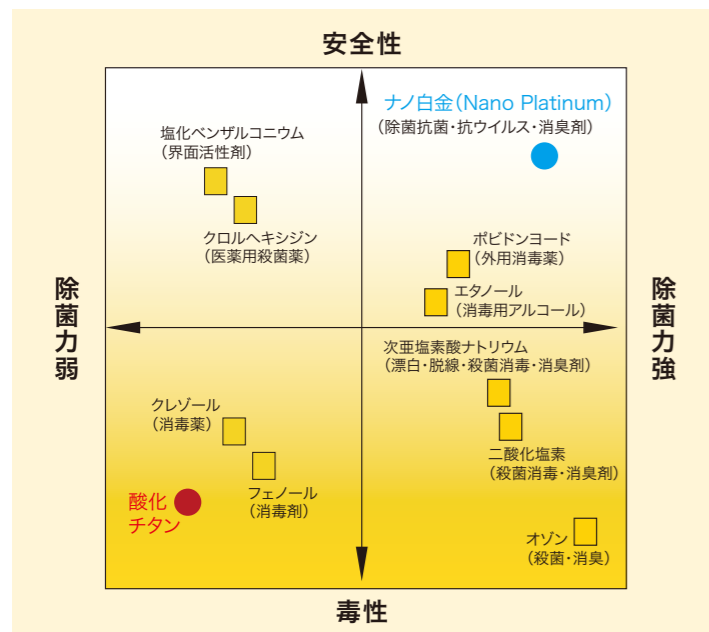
安全性

除菌力弱

除菌力強

毒性

ナノ白金(Nano Platinum)
(除菌抗菌・抗ウイルス・消臭剤)

塩化ベンザルコニウム
(界面活性剤)

クロルヘキシジン
(医薬用殺菌薬)

ポビドンヨード
(外用消毒薬)

エタノール
(消毒用アルコール)

次亜塩素酸ナトリウム
(漂白・脱線・殺菌消毒・消臭剤)

二酸化塩素
(殺菌消毒・消臭剤)

クレゾール
(消毒薬)

フェノール
(消毒剤)

酸化
チタン

オゾン
(殺菌・消臭)